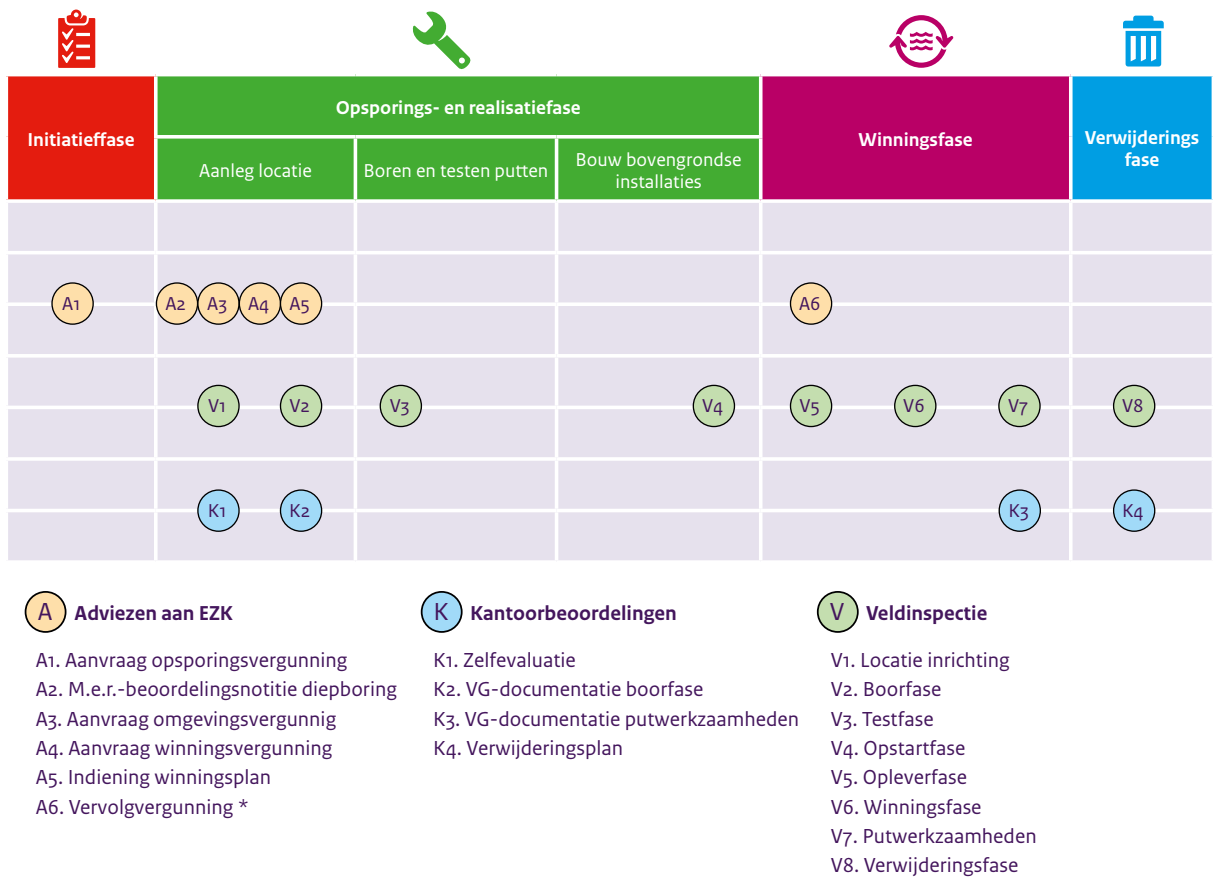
| Initiatieffase | Opsporings- en realisatiefase | | | Winningsfase | Verwijderings fase |
|---|---|---|---|---|---|
| | Aanleg locatie | Boren en testen putten | Bouw bovengrondse installaties | | |
| A1 | A2 A3 A4 A5 | | | A6 | |
| | V1 V2 | V3 | V4 | V5 V6 V7 | V8 |
| | K1 K2 | | | K3 | K4 |

A Adviezen aan EZK

A1. Aanvraag opsporingsvergunning
A2. M.e.r.-beoordelingsnotitie diepboring
A3. Aanvraag omgevingsvergunnig
A4. Aanvraag winningsvergunning
A5. Indiening winningsplan
A6. Vervolgvergunning *

K Kantoorbeoordelingen

K1. Zelfevaluatie
K2. VG-documentatie boorfase
K3. VG-documentatie putwerkzaamheden
K4. Verwijderingsplan

V Veldinspectie

V1. Locatie inrichting
V2. Boorfase
V3. Testfase
V4. Opstartfase
V5. Opleverfase
V6. Winningsfase
V7. Putwerkzaamheden
V8. Verwijderingsfase